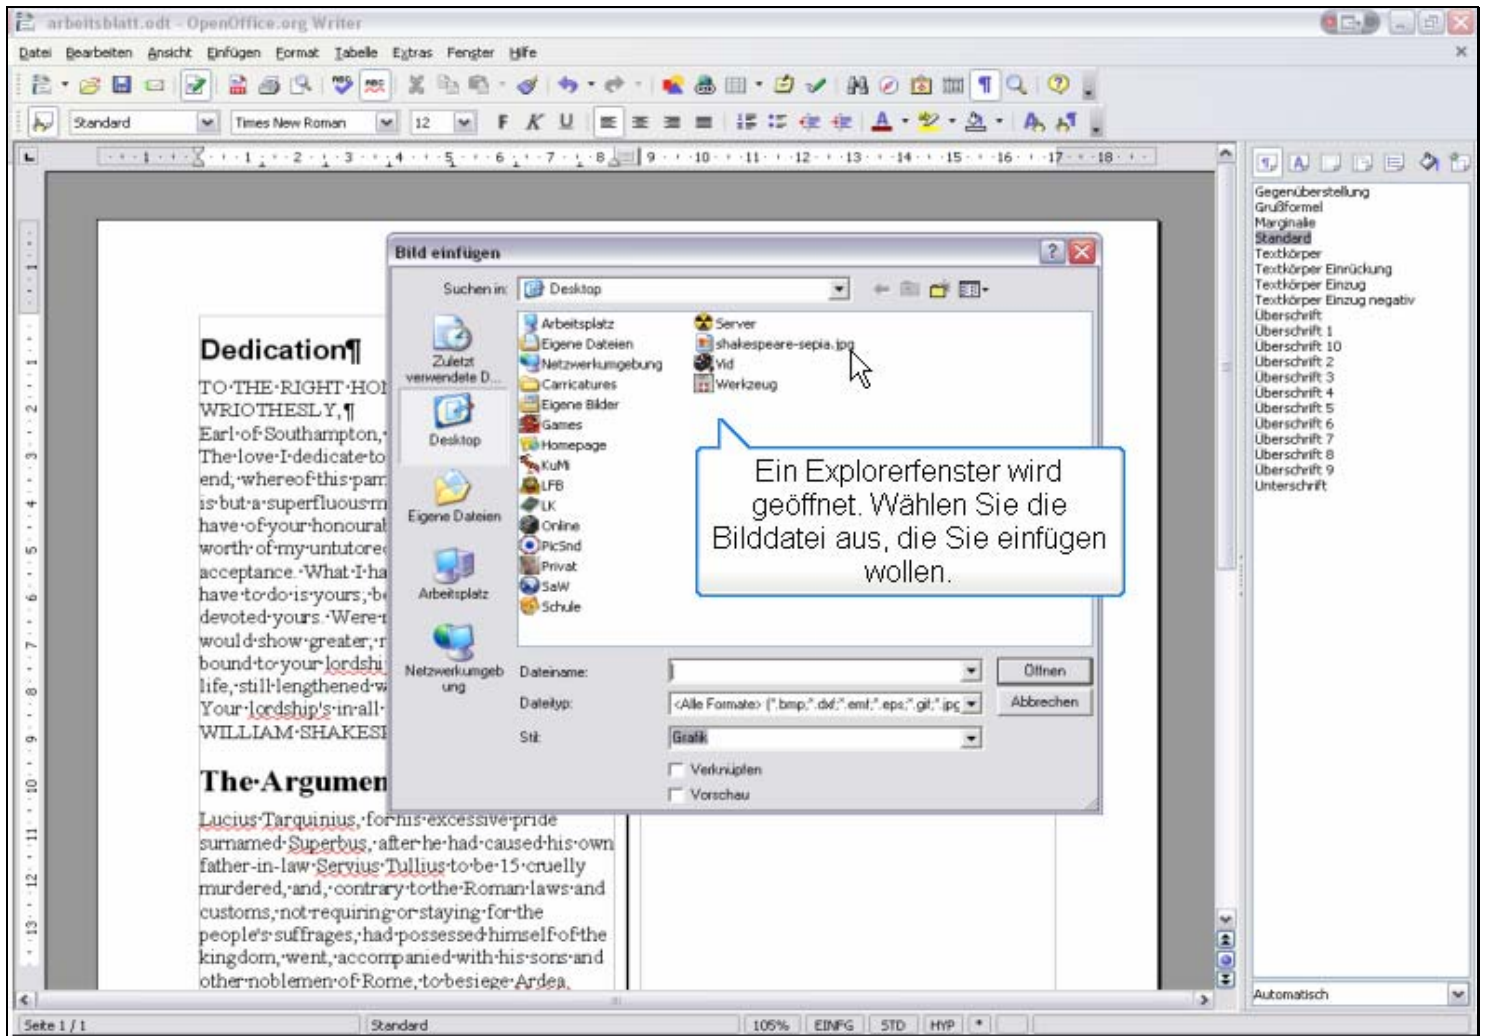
arbeitsblatt.odt - OpenOffice.org Writer

Datei Bearbeiten Ansicht Einfügen Format Tabelle Extras Fenster Hilfe

Standard Times New Roman 12

Dedication¶

TO·THE·RIGHT·HO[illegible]
WRIOTHESLY,¶
Earl·of·Southampton,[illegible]
The·love·I·dedicate·to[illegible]
end;·whereof·this·pam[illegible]
is·but·a·superfluous·m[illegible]
have·of·your·honoural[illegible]
worth·of·my·untutore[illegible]
acceptance.·What·I·ha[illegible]
have·to·do·is·yours;·b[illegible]
devoted·yours.·Were·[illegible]
would·show·greater;·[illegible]
bound·to·your·lordshi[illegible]
life,·still·lengthened·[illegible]
Your·lordship's·in·all·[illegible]
WILLIAM·SHAKES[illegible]

The·Argumen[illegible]

Lucius·Tarquinius,·for·his·excessive·pride surnamed·Superbus,·after·he·had·caused·his·own father-in-law·Servius·Tullius·to·be·15·cruelly murdered,·and,·contrary·to·the·Roman·laws·and customs,·not·requiring·or·staying·for·the people's·suffrages,·had·possessed·himself·of·the kingdom,·went,·accompanied·with·his·sons·and other·noblemen·of·Rome,·to·besiege·Ardea.

Bild einfügen

Suchen in: Desktop

Zuletzt verwendete D...
Desktop
Eigene Dateien
Arbeitsplatz
Netzwerkumgebung

Arbeitsplatz
Eigene Dateien
Netzwerkumgebung
Carricatures
Eigene Bilder
Games
Homepage
KuMi
LFB
LK
Online
PicSnd
Privat
SaW
Schule
Server
shakespeare-sepia.jpg
Vid
Werkzeug

Ein Explorerfenster wird geöffnet. Wählen Sie die Bilddatei aus, die Sie einfügen wollen.

Dateiname:
Dateityp: <Alle Formate> (*.bmp;*.dxf;*.emf;*.eps;*.gif;*.jpg
Stil: Grafik
Verknüpfen
Vorschau
Öffnen
Abbrechen

Gegenüberstellung
Grußformel
Marginalie
Standard
Textkörper
Textkörper Einrückung
Textkörper Einzug
Textkörper Einzug negativ
Überschrift
Überschrift 1
Überschrift 10
Überschrift 2
Überschrift 3
Überschrift 4
Überschrift 5
Überschrift 6
Überschrift 7
Überschrift 8
Überschrift 9
Unterschrift

Automatisch

Seite 1 / 1 Standard 105% EINFG STD HYP *